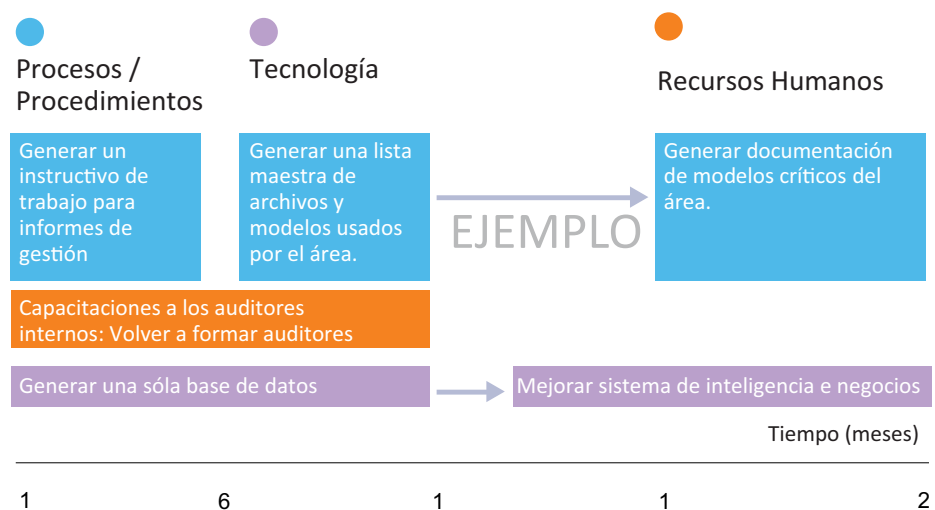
Procesos / Procedimientos

Tecnología

Recursos Humanos

Generar un instructivo de trabajo para informes de gestión

Generar una lista maestra de archivos y modelos usados por el área.

EJEMPLO

Generar documentación de modelos críticos del área.

Capacitaciones a los auditores internos: Volver a formar auditores

Generar una sóla base de datos

Mejorar sistema de inteligencia e negocios

Tiempo (meses)

1 6 1 1 2